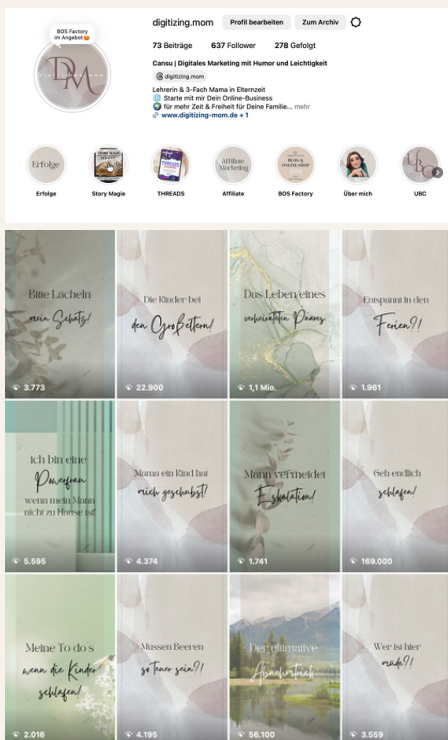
BOS Factory im Angebot😊

DM

digitizing.mom
Profil bearbeiten
Zum Archiv

73 Beiträge
637 Follower
278 Gefolgt

Cansu | Digitales Marketing mit Humor und Leichtigkeit
@ digitizing.mom
Lehrerin & 3-Fach Mama in Elternzeit
🌐 Starte mit mir Dein Online-Business
🌍 für mehr Zeit & Freiheit für Deine Familie... mehr
🔗 www.digitizing-mom.de + 1

Erfolge
Erfolge
Story Magie
THREADS
Affiliate Marketing
Affiliate
BOS Factory
Über mich
UBC
UBC

Bitte Lächeln mein Schatz!
3.773

Die Kinder bei den Großeltern!
22.900

Das Leben eines verheirateten Paares
1,1 Mio.

Entspannt in den Ferien?!
1.961

Ich bin eine Powerfrau wenn mein Mann nicht zu Hause ist!
5.595

Mama ein Kind hat mich geschubst!
4.374

Mann vermeidet Eskalation!
1.741

Geh endlich schlafen!
169.000

Meine To do´s wenn die Kinder schlafen!
2.016

Müssen Beeren so teuer sein?!
4.195

Der ultimative Ausgehrock!
56.100

Wer ist hier müde?!
3.559